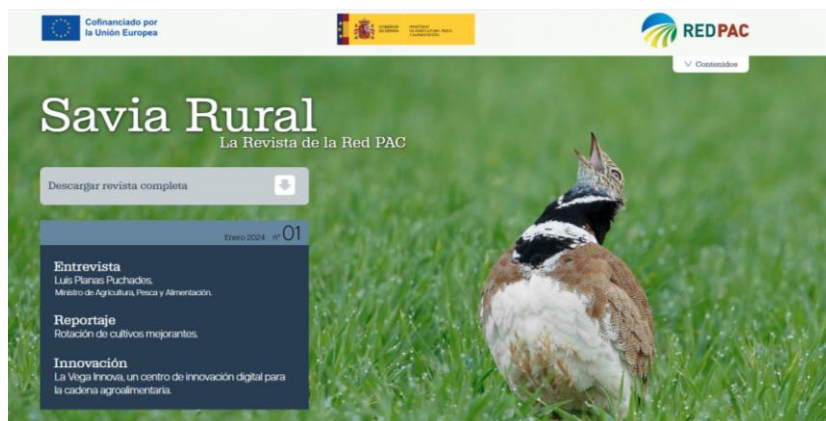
Cofinanciado por la Unión Europea

GOBIERNO DE ESPAÑA MINISTERIO DE AGRICULTURA, PESCA Y ALIMENTACIÓN

REDPAC

Contenidos

Savia Rural
La Revista de la Red PAC

Descargar revista completa

Enero 2024 nº 01

Entrevista
Luis Planas Puchades.
Ministro de Agricultura, Pesca y Alimentación.

Reportaje
Rotación de cultivos mejorantes.

Innovación
La Vega Innova, un centro de innovación digital para la cadena agroalimentaria.